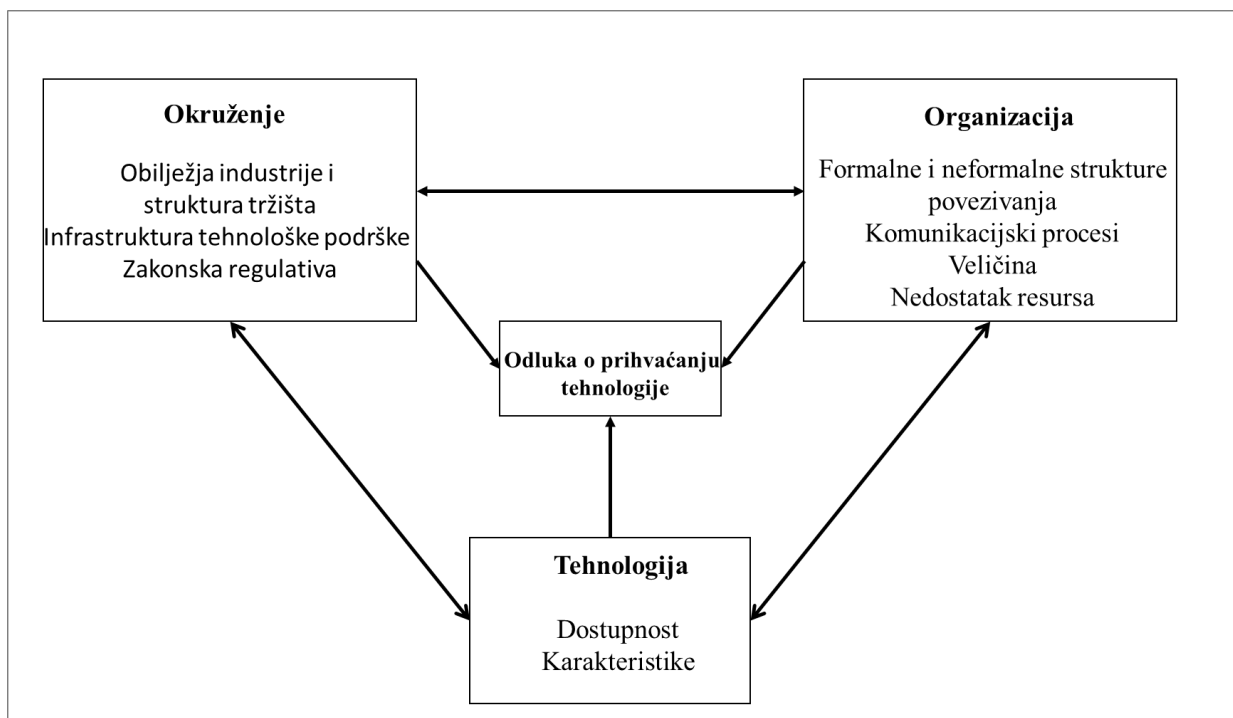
Okruženje

Obilježja industrije i struktura tržišta
Infrastruktura tehnološke podrške
Zakonska regulativa

Organizacija

Formalne i neformalne strukture povezivanja
Komunikacijski procesi
Veličina
Nedostatak resursa

Odluka o prihvaćanju tehnologije

Tehnologija

Dostupnost
Karakteristike